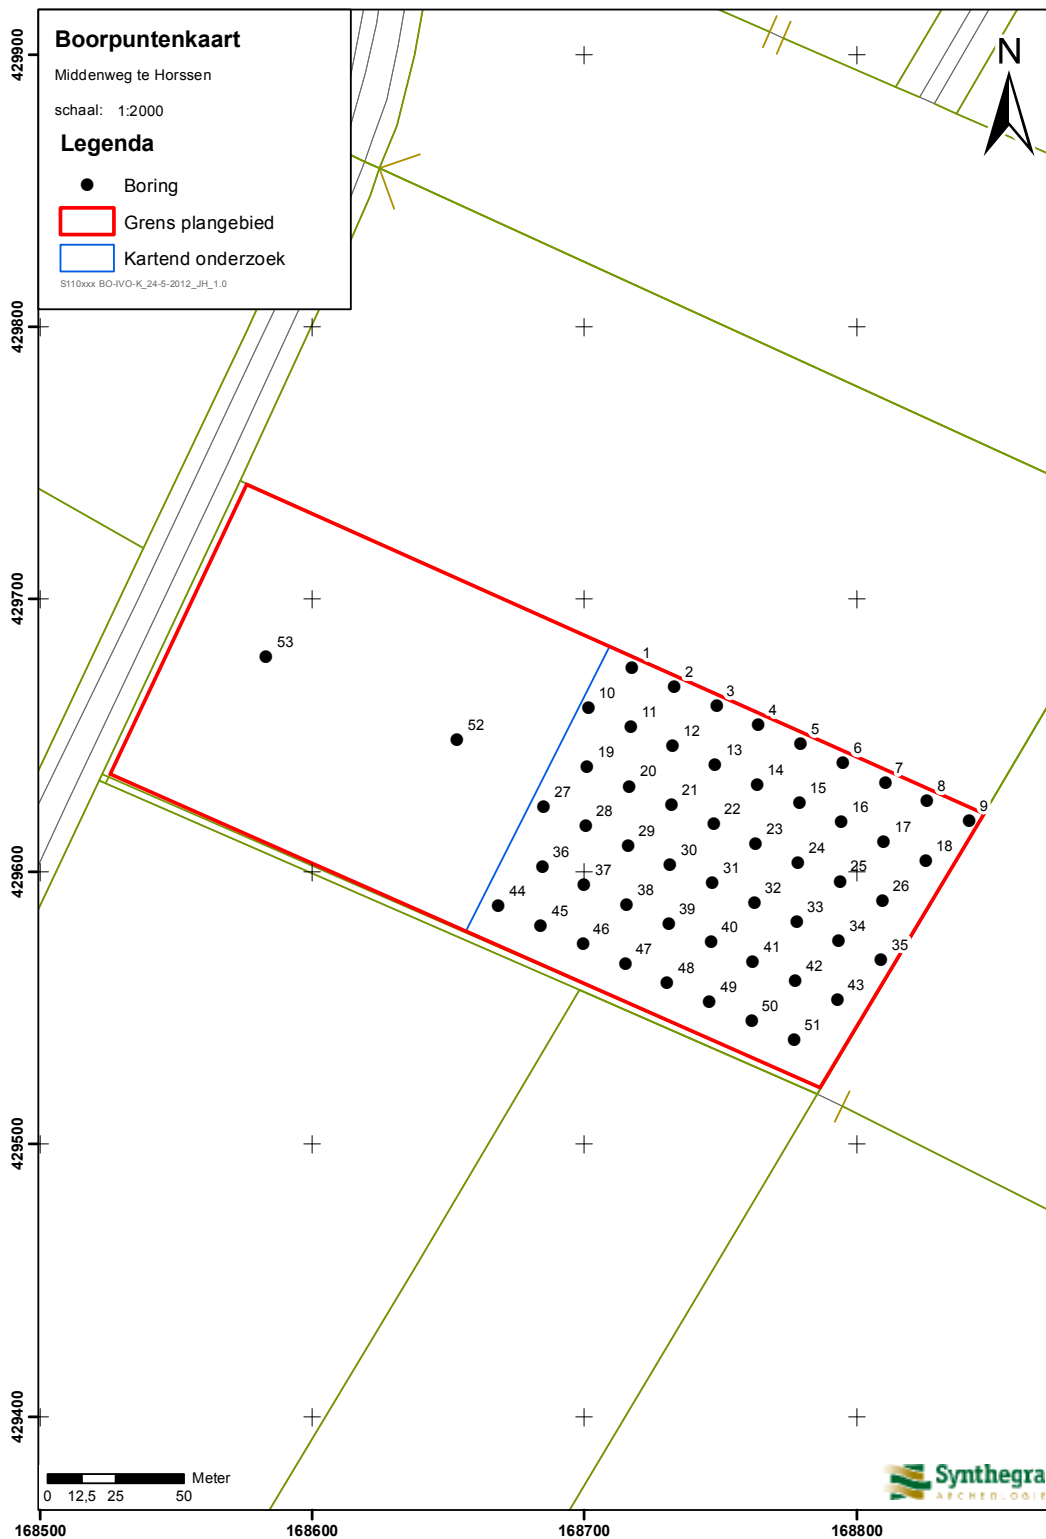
Boorpuntenkaart
Middenweg te Horssen
schaal: 1:2000

Legenda
Boring
Grens plangebied
Kartend onderzoek
S110xxx BO-IVO-K_24-5-2012_JH_1.0

N

429900
429800
429700
429600
429500
429400

53
52
1
2
3
4
5
6
7
8
9
10
11
12
13
14
15
16
17
18
19
20
21
22
23
24
25
26
27
28
29
30
31
32
33
34
35
36
37
38
39
40
41
42
43
44
45
46
47
48
49
50
51

Meter
0 12,5 25 50

168500
168600
168700
168800

Synthegra
ARCHEOLOGIE